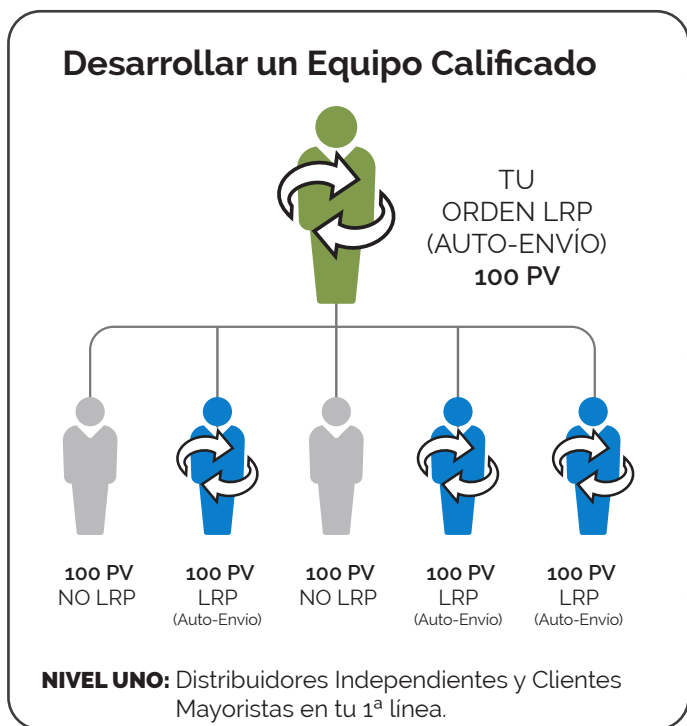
Desarrollar un Equipo Calificado

TU
ORDEN LRP
(AUTO-ENVÍO)
100 PV

100 PV
NO LRP

100 PV
LRP
(Auto-Envio)

100 PV
NO LRP

100 PV
LRP
(Auto-Envio)

100 PV
LRP
(Auto-Envio)

NIVEL UNO: Distribuidores Independientes y Clientes Mayoristas en tu 1ª línea.